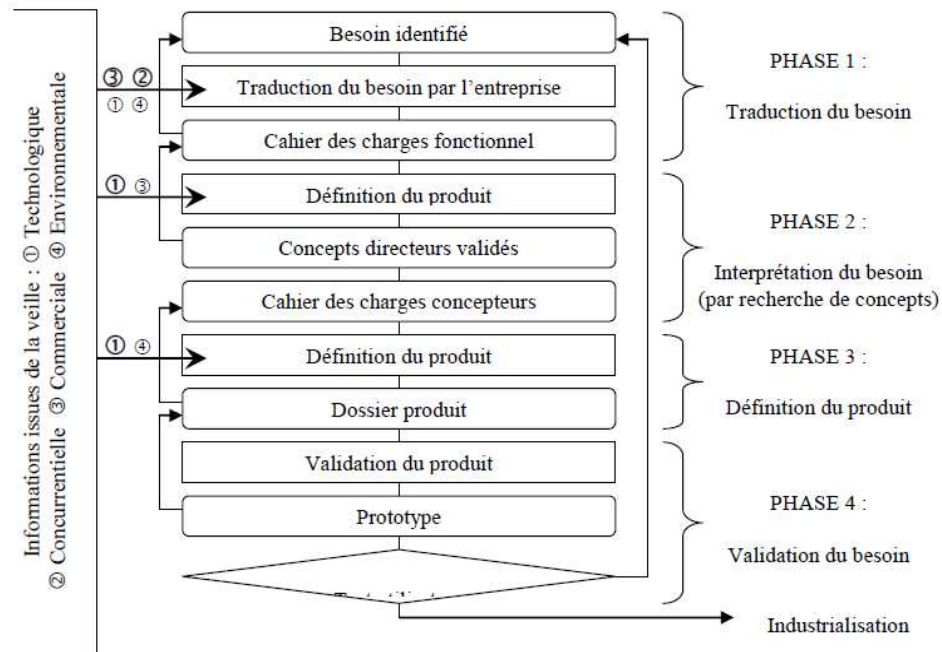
Informations issues de la veille : ① Technologique
② Concurrentielle ③ Commerciale ④ Environnementale

③ ②
① ④

① ③

① ④

Besoin identifié

Traduction du besoin par l'entreprise

Cahier des charges fonctionnel

Définition du produit

Concepts directeurs validés

Cahier des charges concepteurs

Définition du produit

Dossier produit

Validation du produit

Prototype

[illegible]

PHASE 1 :
Traduction du besoin

PHASE 2 :
Interprétation du besoin (par recherche de concepts)

PHASE 3 :
Définition du produit

PHASE 4 :
Validation du besoin

Industrialisation